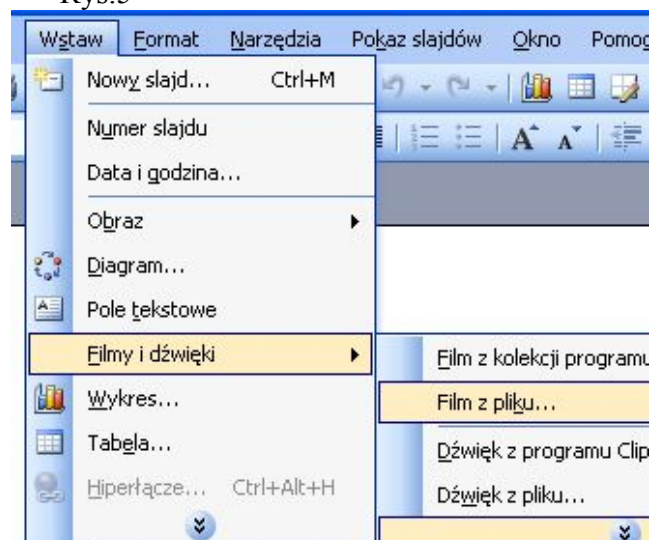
Rys.5

Wstaw Format Narzędzia Pokaz slajdów Okno Pomoc

Nowy slajd... Ctrl+M

Numer slajdu

Data i godzina...

Obraz

Diagram...

Pole tekstowe

Filmy i dźwięki

Wykres...

Tabela...

Hiperłącze... Ctrl+Alt+H

Film z kolekcji programu

Film z pliku...

Dźwięk z programu Clip

Dźwięk z pliku...